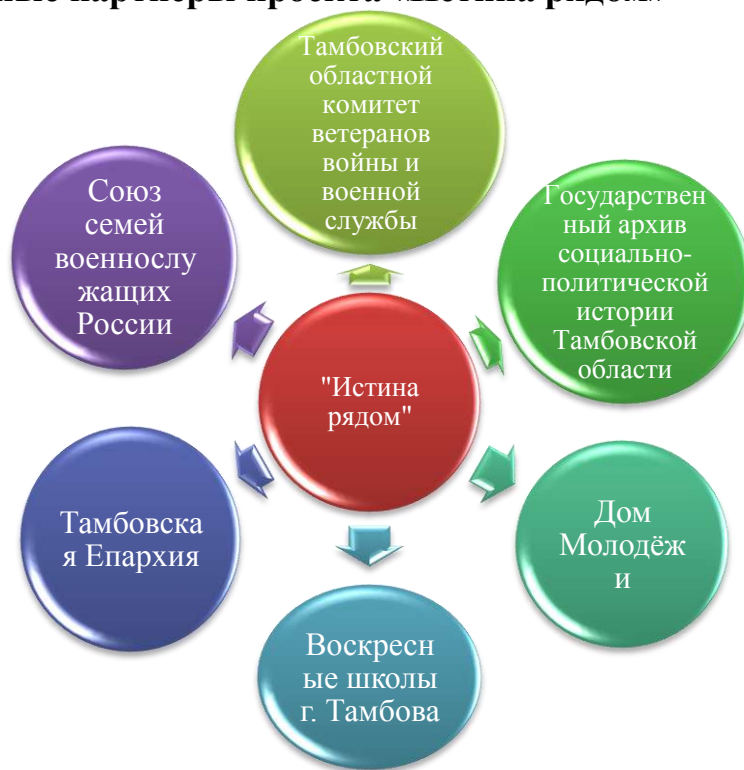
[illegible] партнеры проекта «Истина рядом»

Тамбовский областной комитет ветеранов войны и военной службы

Государственный архив социально-политической истории Тамбовской области

Дом Молодёжи

Воскресные школы г. Тамбова

Тамбовская Епархия

Союз семей военнослужащих России

"Истина рядом"